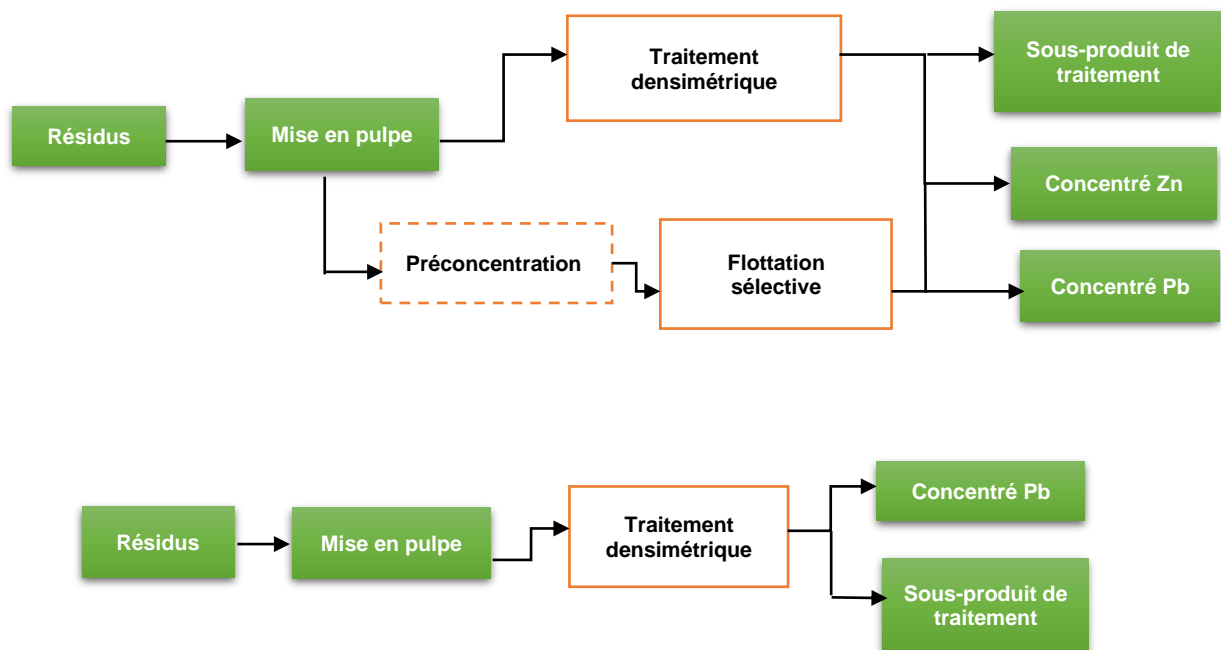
Résidus

Mise en pulpe

Traitement densimétrique

Préconcentration

Flottation sélective

Sous-produit de traitement

Concentré Zn

Concentré Pb

Résidus

Mise en pulpe

Traitement densimétrique

Concentré Pb

Sous-produit de traitement